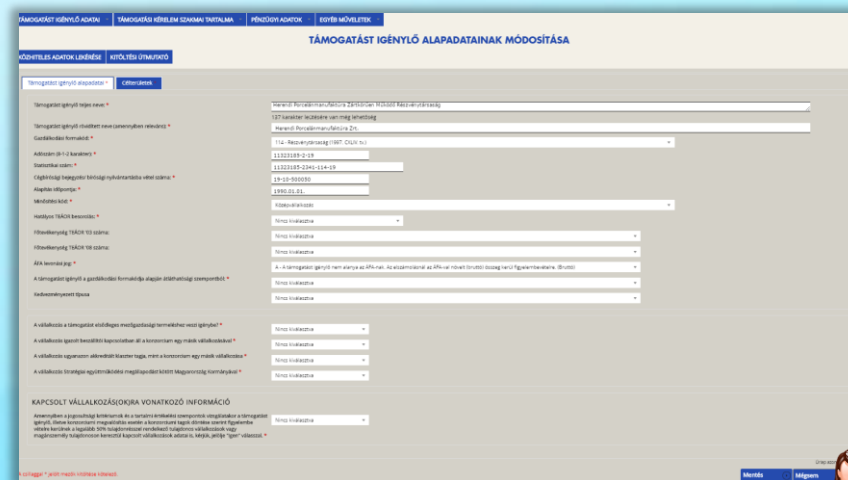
TÁMOGATÁST IGÉNYLŐ ADATAI ▾ TÁMOGATÁSI KÉRELEM SZAKMAI TARTALMA ▾ PÉNZÜGYI ADATOK ▾ EGYÉB MŰVELETEK ▾

TÁMOGATÁST IGÉNYLŐ ALAPADATAINAK MÓDOSÍTÁSA

KÖZHITELES ADATOK LEKÉRÉSE KITÖLTÉSI ÚTMUTATÓ

Támogatást igénylő alapadatai * Célterületek

Támogatást igénylő teljes neve: * Herendi Porcelánmanufaktúra Zártkörűen Működő Részvénytársaság

127 karakter leütésére van még lehetőség

Támogatást igénylő rövidített neve (amennyiben releváns): * Herendi Porcelánmanufaktúra Zrt.

Gazdálkodási formakód: * 114 - Részvénytársaság (1997. CXLIV. tv.)

Adószám (8-1-2 karakter): * 11323189-2-19

Statisztikai számjel: * 11323189-2341-114-19

Cégbírósági bejegyzés/ bírósági nyilvántartásba vétel száma: * 19-10-500030

Alapítás időpontja: * 1990.01.01.

Méretbesorolás: * Középvállalkozás

Hatályos TEÁOR besorolás: * Nincs kiválasztva

Főtevékenység TEÁOR '03 száma: Nincs kiválasztva

Főtevékenység TEÁOR '08 száma: Nincs kiválasztva

ÁFA levonási jog: * A - A támogatást igénylő nem alanya az ÁFA-nak. Az elszámolandó az ÁFA-val növelt (bruttó) összeg kerül figyelembevételre. (Bruttó)

A támogatást igénylő a gazdálkodási formakódja alapján átláthatósági szempontból: * Nincs kiválasztva

Kedvezményezett típusa Nincs kiválasztva

A vállalkozás a támogatást elsődleges mezőgazdasági termékekhez veszi igénybe? * Nincs kiválasztva

A vállalkozás üzemi beszállítói kapcsolatban áll a konzorcium egy másik vállalkozásával? * Nincs kiválasztva

A vállalkozás ugyanazon akkreditált klaszter tagja, mint a konzorcium egy másik vállalkozása? * Nincs kiválasztva

A vállalkozás Stratégiai együttműködési megállapodást kötött Magyarország Kormányával? * Nincs kiválasztva

KAPCSOLT VÁLLALKOZÁS(OK)RA VONATKOZÓ INFORMÁCIÓ

Amennyiben a jogosultsági kritériumok és a tartalmi értékelési szempontok vizsgálatakor a támogatást igénylő, illetve konzorcium magasabbika esetén a konzorciumi tagok döntése szerint figyelembe vételre kerülnek a legalább 50% tulajdonrésszel rendelkező tulajdonos vállalkozások vagy magánszemély tulajdonosok kereszttel kapcsolt vállalkozások adatai is, kérjük, jelölje "igen" választást. * Nincs kiválasztva

A csillaggal * jelölt mezők kitöltése kötelező.

Mentés Mégsem